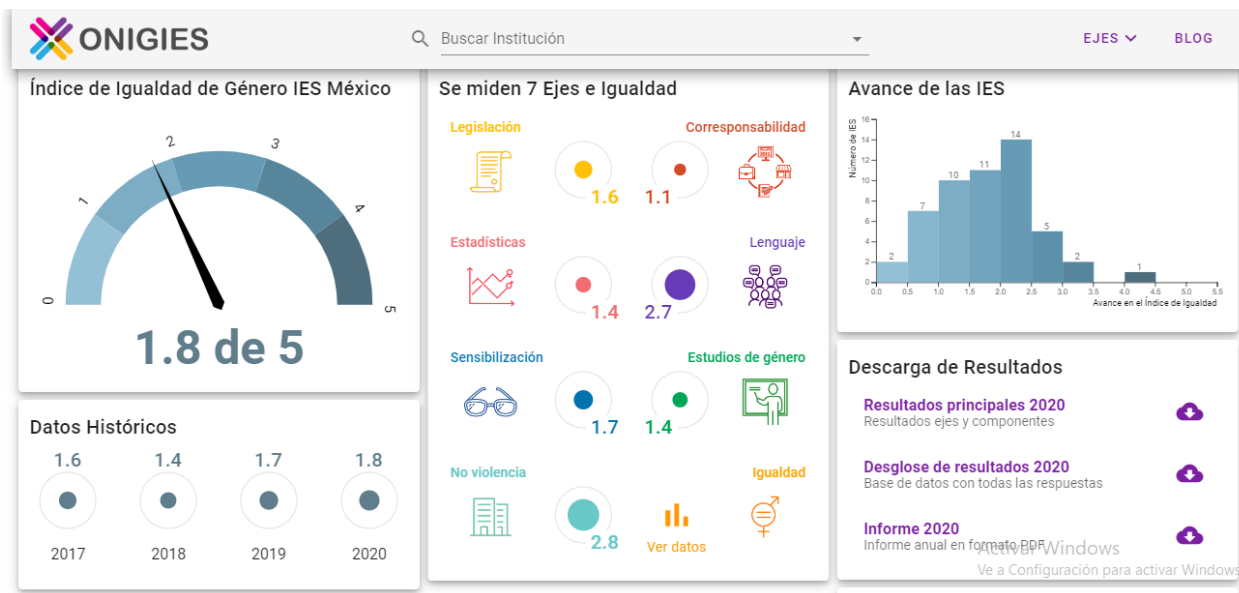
ONIGIES

Buscar Institución

EJES

BLOG

Índice de Igualdad de Género IES México

0
1
2
3
4
5

1.8 de 5

Datos Históricos

1.6
1.4
1.7
1.8

2017
2018
2019
2020

Se miden 7 Ejes e Igualdad

Legislación
Corresponsabilidad

1.6
1.1

Estadísticas
Lenguaje

1.4
2.7

Sensibilización
Estudios de género

1.7
1.4

No violencia
Igualdad

2.8
Ver datos

Avance de las IES

Número de IES

| 0.0-0.5 | 0.5-1.0 | 1.0-1.5 | 1.5-2.0 | 2.0-2.5 | 2.5-3.0 | 3.0-3.5 | 4.0-4.5 |
|---|---|---|---|---|---|---|---|
| 2 | 7 | 10 | 11 | 14 | 5 | 2 | 1 |

0 2 4 6 8 10 12 14 16
0.0 0.5 1.0 1.5 2.0 2.5 3.0 3.5 4.0 4.5 5.0 5.5

Avance en el Índice de Igualdad

Descarga de Resultados

Resultados principales 2020
Resultados ejes y componentes

Desglose de resultados 2020
Base de datos con todas las respuestas

Informe 2020
Informe anual en formato PDF

Activar Windows
Ve a Configuración para activar Windows